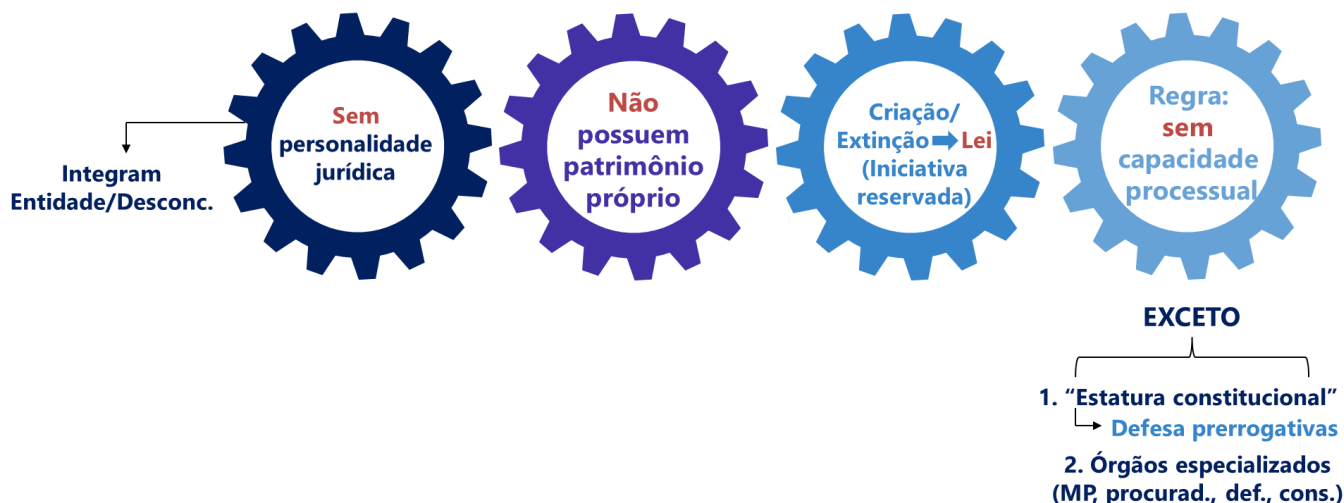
Integram Entidade/Desconc.

Sem personalidade jurídica

Não possuem patrimônio próprio

Criação/ Extinção ➡ Lei (Iniciativa reservada)

Regra: sem capacidade processual

EXCETO

1. “Estatura constitucional”
Defesa prerrogativas

2. Órgãos especializados (MP, procurad., def., cons.)